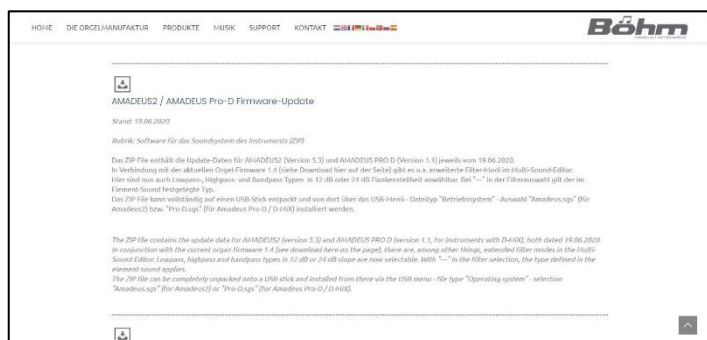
HOME DIE ORGELMANUFAKTUR PRODUKTE MUSIK SUPPORT KONTAKT

Böhm

AMADEUS2 / AMADEUS Pro-D Firmware-Update

Stand: 19.06.2020

Rubrik: Software für das Soundsystem des Instruments (ZIP)

Das ZIP File enthält die Update-Daten für AMADEUS2 (Version 5.3) und AMADEUS PRO D (Version 1.1) jeweils vom 19.06.2020. In Verbindung mit der aktuellen Orgel-Firmware 1.4 (siehe Download hier auf der Seite) gibt es u.a. erweiterte Filter-Modi im Multi-Sound-Editor. Hier sind nun auch Lowpass-, Highpass- und Bandpass Typen in 12 dB oder 24 dB Flankensteilheit anwählbar. Bei "---" in der Filterauswahl gilt der im Element-Sound festgelegte Typ.
Das ZIP File kann vollständig auf einen USB-Stick entpackt und von dort über das USB-Menü - Dateityp "Betriebssystem" - Auswahl "Amadeus.sgs" (für Amadeus2) bzw. "Pro-D.sgs" (für Amadeus Pro-D / D-HiX) installiert werden.

The ZIP file contains the update data for AMADEUS2 (version 5.3) and AMADEUS PRO D (version 1.1, for instruments with D-HiX), both dated 19.06.2020. In conjunction with the current organ firmware 1.4 (see download here on the page), there are, among other things, extended filter modes in the Multi-Sound-Editor. Lowpass, highpass and bandpass types in 12 dB or 24 dB slope are now selectable. With "---" in the filter selection, the type defined in the element sound applies.
The ZIP file can be completely unpacked onto a USB stick and installed from there via the USB menu - file type "Operating system" - selection "Amadeus.sgs" (for Amadeus2) or "Pro-D.sgs" (for Amadeus Pro-D / D-HiX).